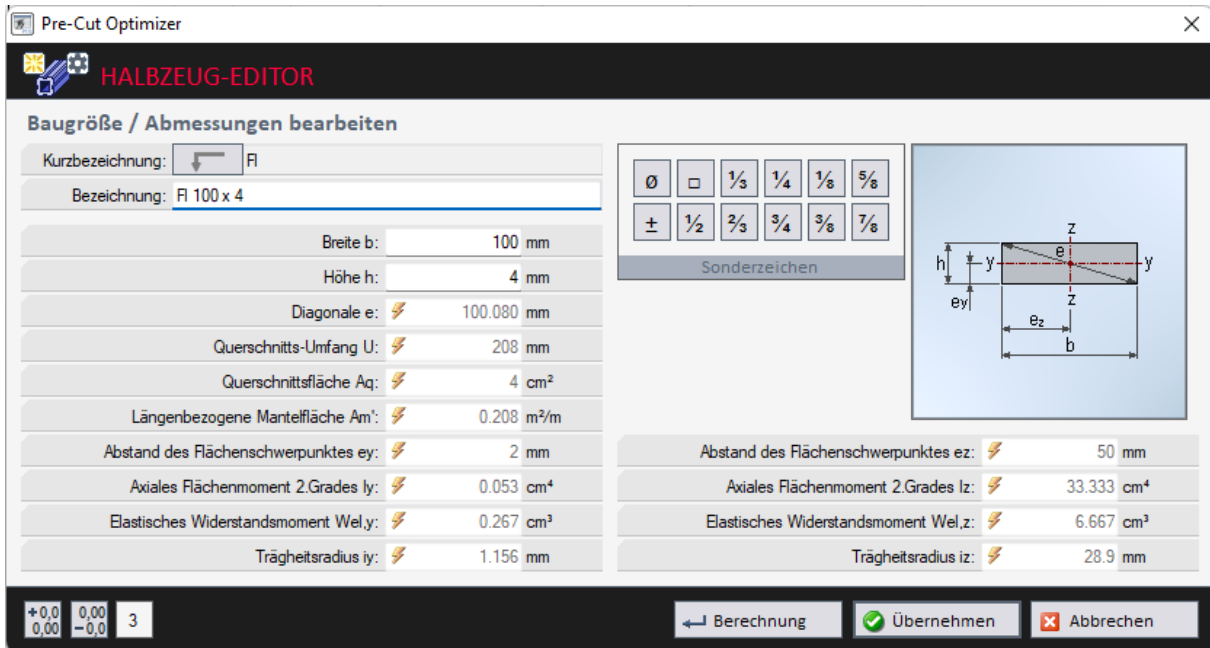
Pre-Cut Optimizer

HALBZEUG-EDITOR

Baugröße / Abmessungen bearbeiten

Kurzbezeichnung: Fl

Bezeichnung: Fl 100 x 4

Breite b: 100 mm

Höhe h: 4 mm

Diagonale e: 100.080 mm

Querschnitts-Umfang U: 208 mm

Querschnittsfläche Aq: 4 cm²

Längenbezogene Mantelfläche Am': 0.208 m²/m

Abstand des Flächenschwerpunktes ey: 2 mm

Axiales Flächenmoment 2.Grades Iy: 0.053 cm⁴

Elastisches Widerstandsmoment Wel,y: 0.267 cm³

Trägheitsradius iy: 1.156 mm

Ø □ ⅓ ¼ ⅛ ⅝
± ½ ⅔ ¾ ⅜ ⅞
Sonderzeichen

z
h y e y
ey z
ez
b

Abstand des Flächenschwerpunktes ez: 50 mm

Axiales Flächenmoment 2.Grades Iz: 33.333 cm⁴

Elastisches Widerstandsmoment Wel,z: 6.667 cm³

Trägheitsradius iz: 28.9 mm

+0,0 0,00 0,00 −0,0 3

Berechnung Übernehmen Abbrechen